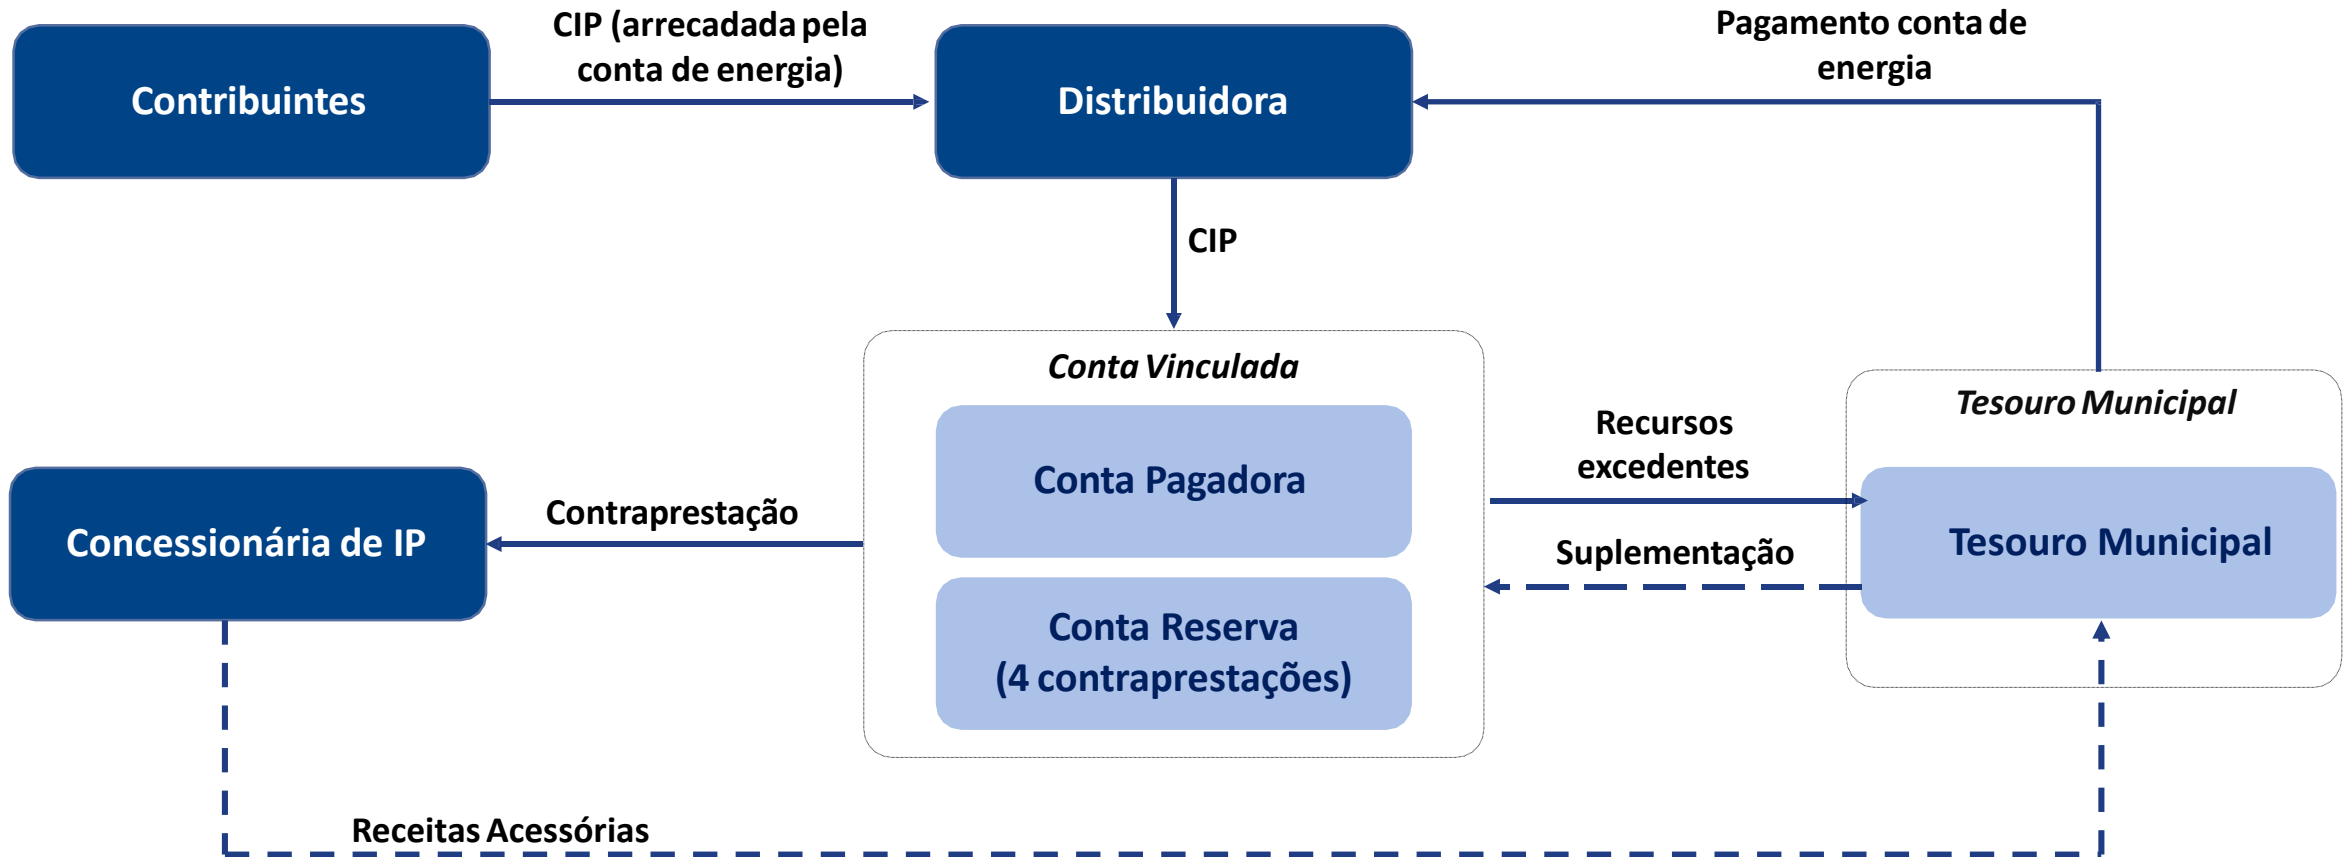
Contribuintes

CIP (arrecadada pela conta de energia)

Distribuidora

Pagamento conta de energia

CIP

Conta Vinculada

Conta Pagadora

Conta Reserva (4 contraprestações)

Tesouro Municipal

Recursos excedentes

Suplementação

Tesouro Municipal

Concessionária de IP

Contraprestação

Receitas Acessórias